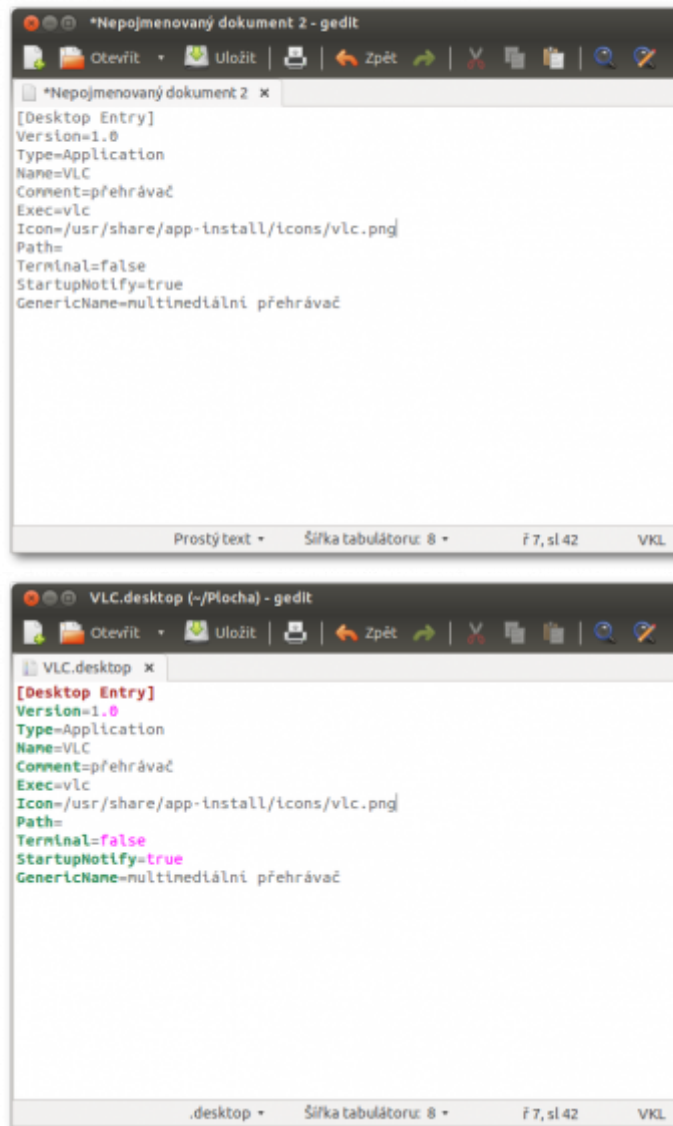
*Nepojmenovaný dokument 2 - gedit

Otevřít Uložit Zpět

*Nepojmenovaný dokument 2 ×

[Desktop Entry]
Version=1.0
Type=Application
Name=VLC
Comment=přehrávač
Exec=vlc
Icon=/usr/share/app-install/icons/vlc.png
Path=
Terminal=false
StartupNotify=true
GenericName=multimediální přehrávač

Prostý text ▾ Šířka tabulátoru: 8 ▾ ř 7, sl 42 VKL

VLC.desktop (~/Plocha) - gedit

Otevřít Uložit Zpět

VLC.desktop ×

[Desktop Entry]
Version=1.0
Type=Application
Name=VLC
Comment=přehrávač
Exec=vlc
Icon=/usr/share/app-install/icons/vlc.png
Path=
Terminal=false
StartupNotify=true
GenericName=multimediální přehrávač

.desktop ▾ Šířka tabulátoru: 8 ▾ ř 7, sl 42 VKL